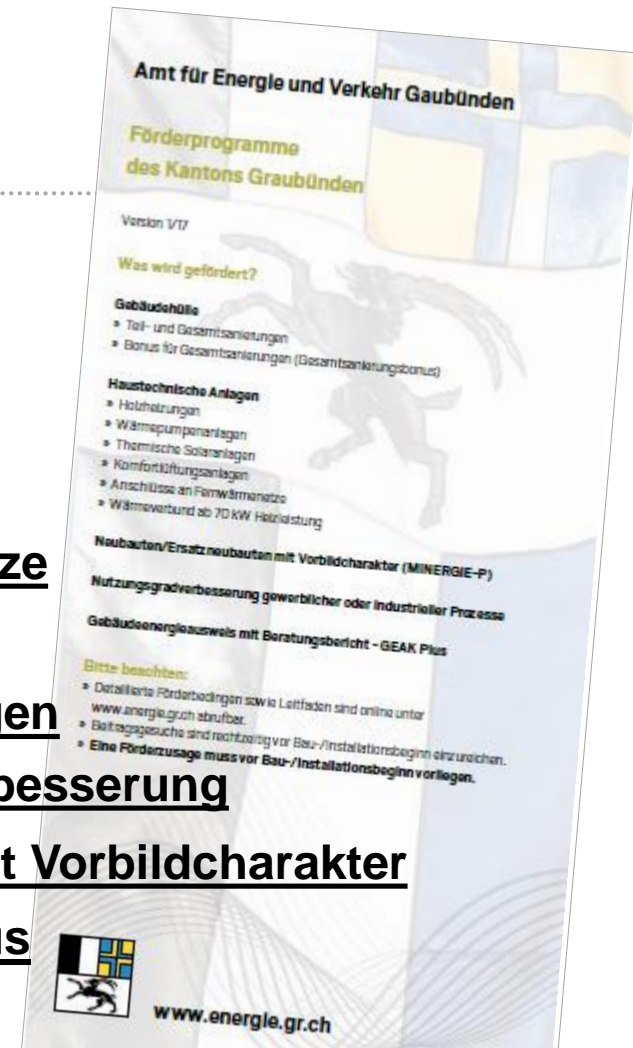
ze

en

besserung

t Vorbildcharakter

us

Amt für Energie und Verkehr Gaubünden

Förderprogramme des Kantons Graubünden

Version 1/17

Was wird gefördert?

Gebäudehülle
» Teil- und Gesamtsanierungen
» Bonus für Gesamtsanierungen (Gesamtsanierungsbonus)

Haustechnische Anlagen
» Holzheizungen
» Wärmepumpenanlagen
» Thermische Solaranlagen
» Komfortlüftungsanlagen
» Anschlüsse an Fernwärmenetze
» Wärmeverbund ab 70 kW Heizleistung

Neubauten/Ersatzneubauten mit Vorbildcharakter (MINERGIE-P)

Nutzungsgradverbesserung gewerblicher oder industrieller Prozesse

Gebäudeenergieausweis mit Beratungsbericht - GEAK Plus

Bitte beachten:
» Detaillierte Förderbedingungen sowie Leitfaden sind online unter www.energie.gr.ch abrufbar.
» Beitragsgesuche sind rechtzeitig vor Bau-/Installationsbeginn einzureichen.
» Eine Förderzusage muss vor Bau-/Installationsbeginn vorliegen.

www.energie.gr.ch